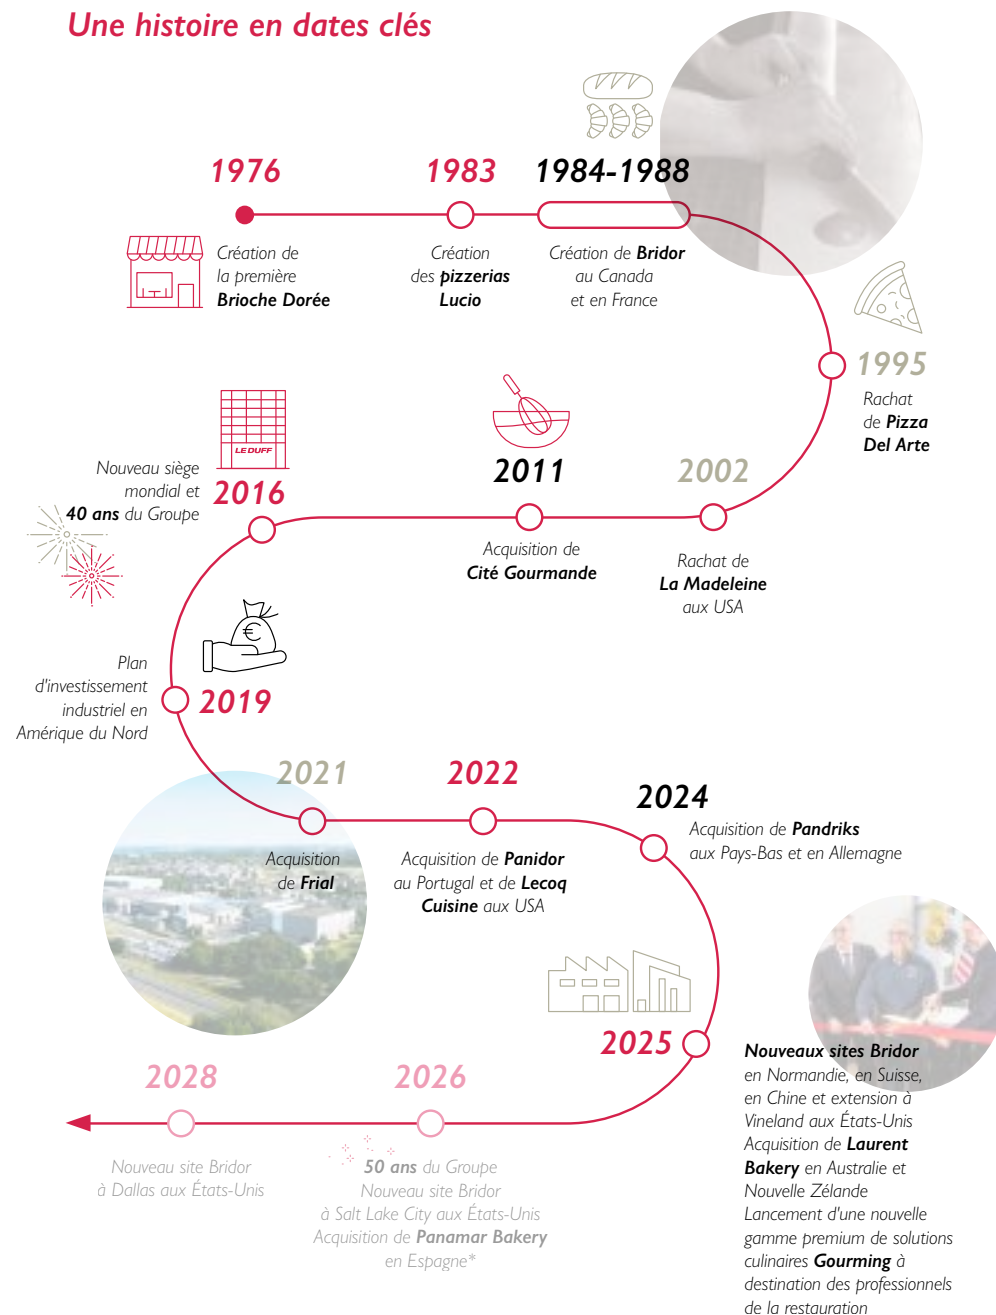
Une histoire en dates clés

1976
Création de la première Brioche Dorée

1983
Création des pizzerias Lucio

1984-1988
Création de Bridor au Canada et en France

1995
Rachat de Pizza Del Arte

2002
Rachat de La Madeleine aux USA

2011
Acquisition de Cité Gourmande

LE DUFF

2016
Nouveau siège mondial et 40 ans du Groupe

2019
Plan d'investissement industriel en Amérique du Nord

2021
Acquisition de Frial

2022
Acquisition de Panidor au Portugal et de Lecoq Cuisine aux USA

2024
Acquisition de Pandriks aux Pays-Bas et en Allemagne

2025
Nouveaux sites Bridor en Normandie, en Suisse, en Chine et extension à Vineland aux États-Unis
Acquisition de Laurent Bakery en Australie et Nouvelle Zélande
Lancement d'une nouvelle gamme premium de solutions culinaires Gourming à destination des professionnels de la restauration

2026
50 ans du Groupe
Nouveau site Bridor à Salt Lake City aux États-Unis
Acquisition de Panamar Bakery en Espagne*

2028
Nouveau site Bridor à Dallas aux États-Unis